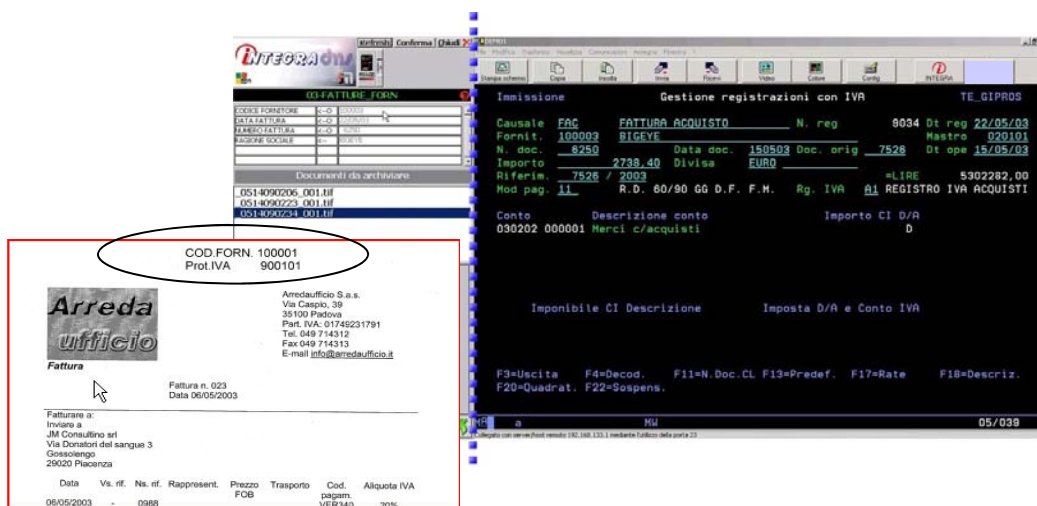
INTEGRAdm Refresh Conferma Chiudi

03-FATTURE_FORN

CODICE FORNITORE
DATA FATTURA
NUMERO FATTURA
RAGIONE SOCIALE

Documenti da archiviare

_0514090206_001.tif
_0514090223_001.tif
_0514090234_001.tif

COD.FORN. 100001
Prot.IVA 900101

Arreda ufficio
Fattura

Arredaufficio S.a.s.
Via Caspio, 39
35100 Padova
Part. IVA: 01749231791
Tel. 049 714312
Fax 049 714313
E-mail info@arredaufficio.it

Fattura n. 023
Data 06/05/2003

Fatturare a:
Inviare a
JM Consultino srl
Via Donatori del sangue 3
Gossolengo
29020 Piacenza

| Data | Vs. rif. | Ns. rif. | Rappresent. | Prezzo FOB | Trasporto | Cod. pagam. | Aliquota IVA |
|---|---|---|---|---|---|---|---|
| 06/05/2003 | - | 0988 | | | | VER340 | 20% |

Stampa schermo Copia Incolla Invia Ricevi Video Colore Config INTEGRA

Immissione Gestione registrazioni con IVA TE_GIPROS

Causale FAC FATTURA ACQUISTO N. reg 8034 Dt reg 22/05/03
Fornit. 100003 BIGEYE Mastro 020101
N. doc. 6250 Data doc. 150503 Doc. orig 7526 Dt ope 15/05/03
Importo 2738,40 Divisa EURO =LIRE 5302282,00
Riferim. 7526 / 2003
Mod pag. 11 R.D. 60/90 GG D.F. F.M. Rg. IVA A1 REGISTRO IVA ACQUISTI

Conto Descrizione conto Importo CI D/A
030202 000001 Merci c/acquisti D

Imponibile CI Descrizione Imposta D/A e Conto IVA

F3=Uscita F4=Decod. F11=N.Doc.CL F13=Predef. F17=Rate F18=Descriz.
F20=Quadrat. F22=Sospens.

a MW 05/039

Collegato con server/host remoto 192.168.133.1 mediante l'utilizzo della porta 23